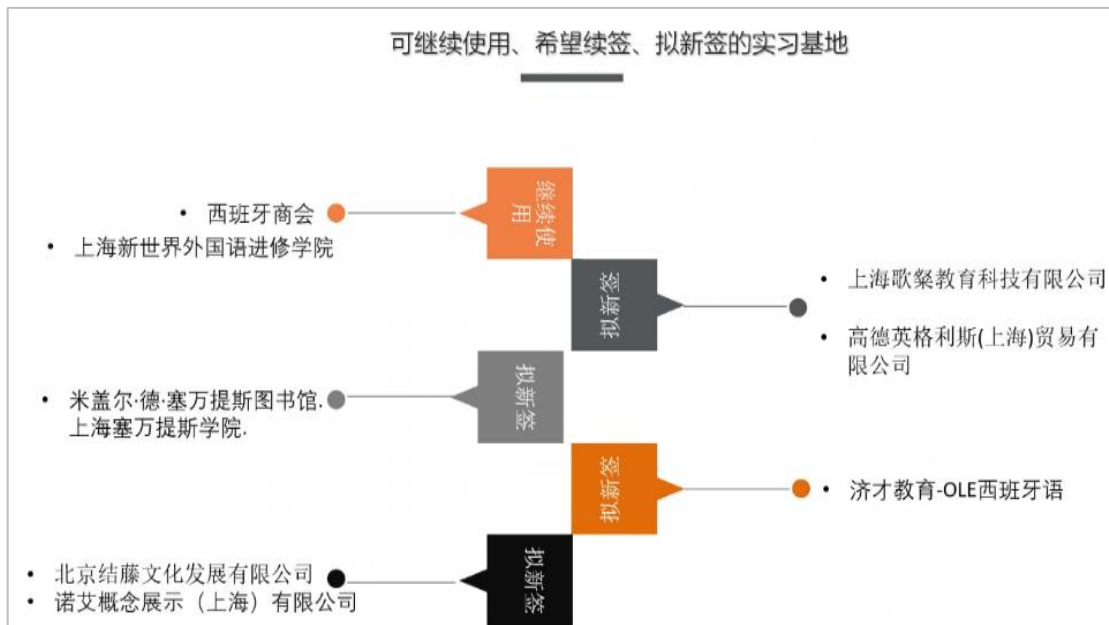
可继续使用、希望续签、拟新签的实习基地

继续使用

• 西班牙商会
• 上海新世界外国语进修学院

拟新签

• 上海歌粲教育科技有限公司
• 高德英格利斯(上海)贸易有限公司

拟新签

• 米盖尔·德·塞万提斯图书馆.上海塞万提斯学院.

拟新签

• 济才教育-OLE西班牙语

拟新签

• 北京结藤文化发展有限公司
• 诺艾概念展示（上海）有限公司